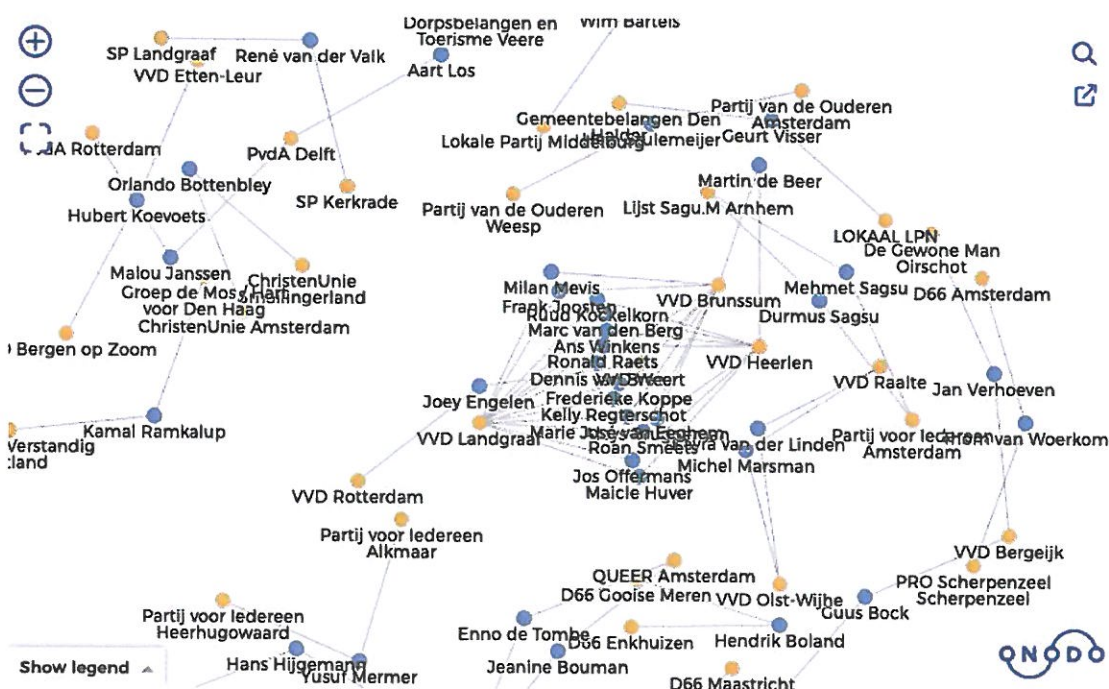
Dorpsbelangen en Toerisme Veere
Wim Bartels
SP Landgraaf
René van der Valk
VVD Etten-Leur
Aart Los
Gemeentebelangen Den Helder
Partij van de Ouderen Amsterdam
Lokale Partij Middelburg
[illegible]ulemeijer
Geurt Visser
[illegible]A Rotterdam
PvdA Delft
Orlando Bottenbley
SP Kerkrade
Martin de Beer
Hubert Koevoets
Partij van de Ouderen Weesp
Lijst Sagu.M Arnhem
LOKAAL LPN
De Gewone Man Oirschot
Malou Janssen
ChristenUnie Sliedrecht/Alblasserwaard
Groep de Mos/Hart voor Den Haag
ChristenUnie Amsterdam
Milan Mevis
Frank Joosten
VVD Brunssum
Mehmet Sagsu
D66 Amsterdam
Ruud Kockelkorn
Durmus Sagsu
Marc van den Berg
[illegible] Bergen op Zoom
Ans Winkens
Ronald Raets
VVD Heerlen
Dennis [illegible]
VVD Weert
VVD Raalte
Jan Verhoeven
Joey Engelen
Frederieke Koppe
Kamal Ramkalup
Kelly Regterschot
Marie José van Eeghem
Partij voor Iedereen Amsterdam
Anton van Woerkom
Verstandig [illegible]land
VVD Landgraaf
Roan Smeets
Saskia Van der Linden
Michel Marsman
Jos Offermans
Maicle Huver
VVD Rotterdam
Partij voor Iedereen Alkmaar
VVD Bergeijk
QUEER Amsterdam
PRO Scherpenzeel Scherpenzeel
D66 Gooise Meren
VVD Olst-Wijhe
Guus Bock
Partij voor Iedereen Heerhugowaard
Enno de Tombe
D66 Enkhuizen
Hendrik Boland
Hans Hijgemans
Yusuf Mermer
Jeanine Bouman
D66 Maastricht
Show legend
ONODO